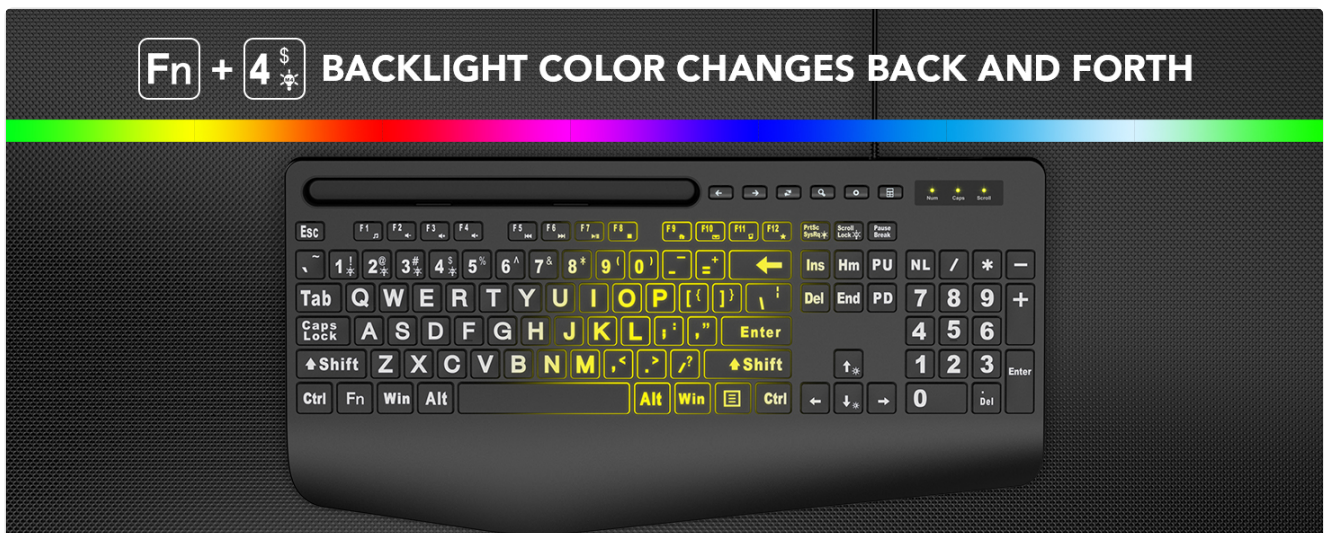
Fn + 4 $ BACKLIGHT COLOR CHANGES BACK AND FORTH

Num Caps Scroll

Esc F1 F2 F3 F4 F5 F6 F7 F8 F9 F10 F11 F12 PrtSc SysRq Scroll Lock Pause Break

~ ` ! 1 @ 2 # 3 $ 4 % 5 ^ 6 & 7 * 8 ( 9 ) 0 _ - + = Ins Hm PU NL / * −

Tab Q W E R T Y U I O P { [ } ] | \ Del End PD 7 8 9 +

Caps Lock A S D F G H J K L : ; " ' Enter 4 5 6

Shift Z X C V B N M < , > . ? / Shift 1 2 3 Enter

Ctrl Fn Win Alt Alt Win Ctrl 0 . Del